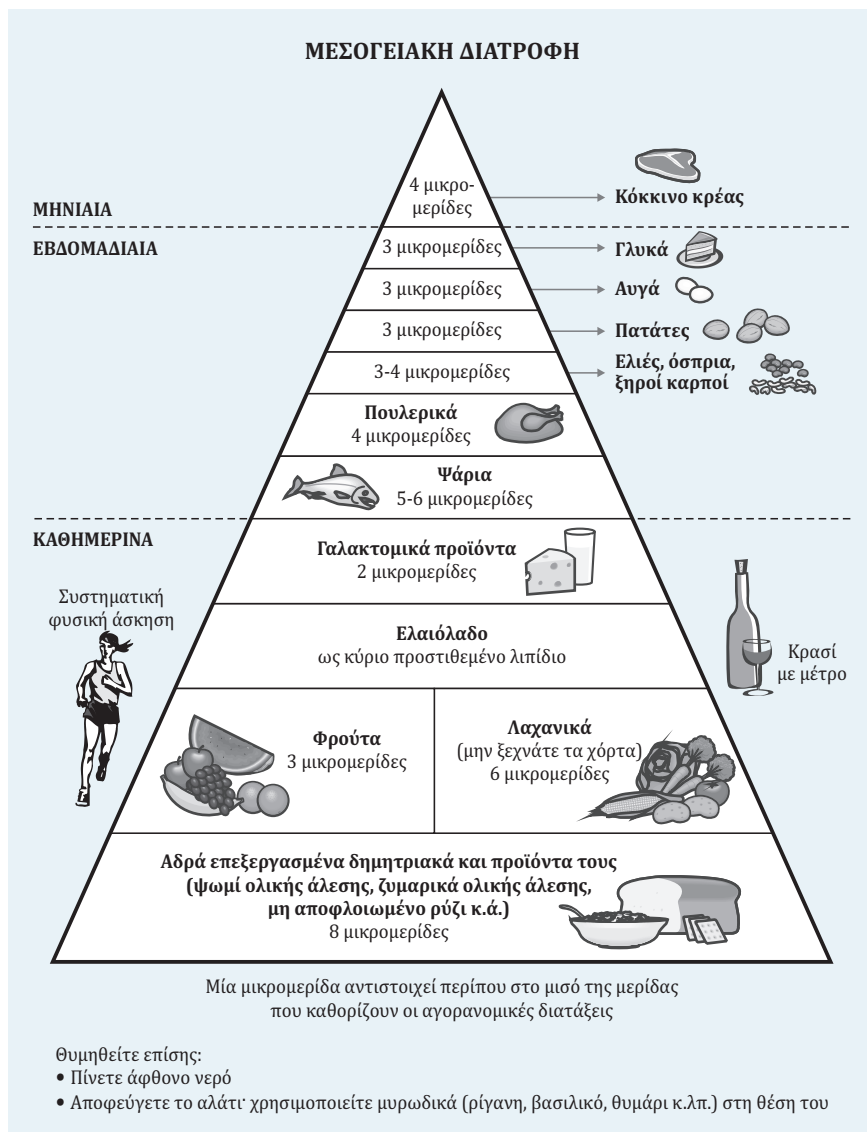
ΜΕΣΟΓΕΙΑΚΗ ΔΙΑΤΡΟΦΗ

ΜΗΝΙΑΙΑ

4 μικρομερίδες → Κόκκινο κρέας

ΕΒΔΟΜΑΔΙΑΙΑ

3 μικρομερίδες → Γλυκά

3 μικρομερίδες → Αυγά

3 μικρομερίδες → Πατάτες

3-4 μικρομερίδες → Ελιές, όσπρια, ξηροί καρποί

Πουλερικά
4 μικρομερίδες

Ψάρια
5-6 μικρομερίδες

ΚΑΘΗΜΕΡΙΝΑ

Γαλακτομικά προϊόντα
2 μικρομερίδες

Συστηματική φυσική άσκηση

Ελαιόλαδο
ως κύριο προστιθεμένο λιπίδιο

Κρασί με μέτρο

Φρούτα
3 μικρομερίδες

Λαχανικά
(μην ξεχνάτε τα χόρτα)
6 μικρομερίδες

Αδρά επεξεργασμένα δημητριακά και προϊόντα τους
(ψωμί ολικής άλεσης, ζυμαρικά ολικής άλεσης, μη αποφλοιωμένο ρύζι κ.ά.)
8 μικρομερίδες

Μία μικρομερίδα αντιστοιχεί περίπου στο μισό της μερίδας που καθορίζουν οι αγορανομικές διατάξεις

Θυμηθείτε επίσης:
• Πίνετε άφθονο νερό
• Αποφεύγετε το αλάτι· χρησιμοποιείτε μυρωδικά (ρίγανη, βασιλικό, θυμάρι κ.λπ.) στη θέση του